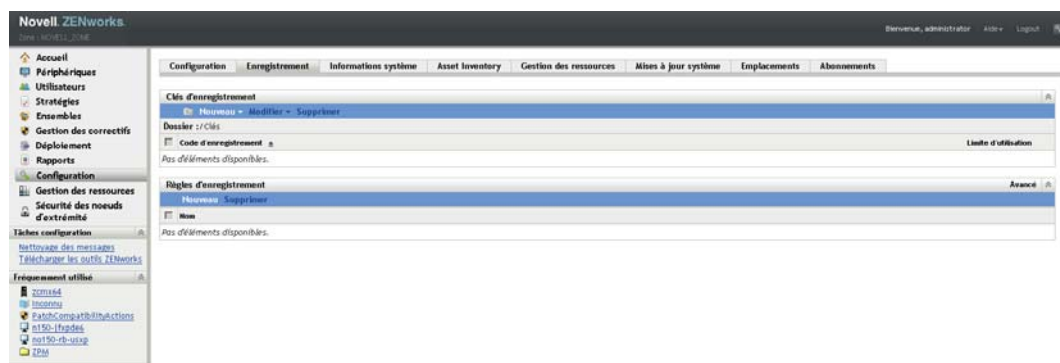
Novell. ZENworks.
Zone : NOVELL_ZONE

Bienvenue, administrator Aide Logout

Accueil
Périphériques
Utilisateurs
Stratégies
Ensembles
Gestion des correctifs
Déploiement
Rapports
Configuration
Gestion des ressources
Sécurité des noeuds d'extrémité

Tâches configuration
Nettoyage des messages
Télécharger les outils ZENworks

Fréquemment utilisé
zcmx64
Inconnu
PatchCompatibilityActions
n150-jfxpde6
no150-rb-uixp
ZPM

Configuration | Enregistrement | Informations système | Asset Inventory | Gestion des ressources | Mises à jour système | Emplacements | Abonnements

Clés d'enregistrement
Nouveau Modifier Supprimer
Dossier : /Clés
Code d'enregistrement
Limite d'utilisation
Pas d'éléments disponibles.

Règles d'enregistrement
Avancé
Nouveau Supprimer
Nom
Pas d'éléments disponibles.